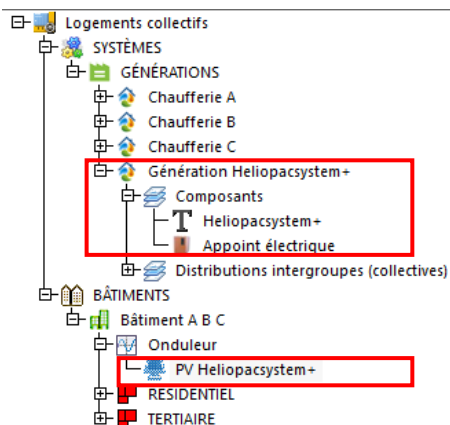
Logements collectifs
SYSTÈMES
GÉNÉRATIONS
Chaufferie A
Chaufferie B
Chaufferie C
Génération Heliopacsystem+
Composants
Heliopacsystem+
Appoint électrique
Distributions intergroupes (collectives)
BÂTIMENTS
Bâtiment A B C
Onduleur
PV Heliopacsystem+
RESIDENTIEL
TERTIAIRE